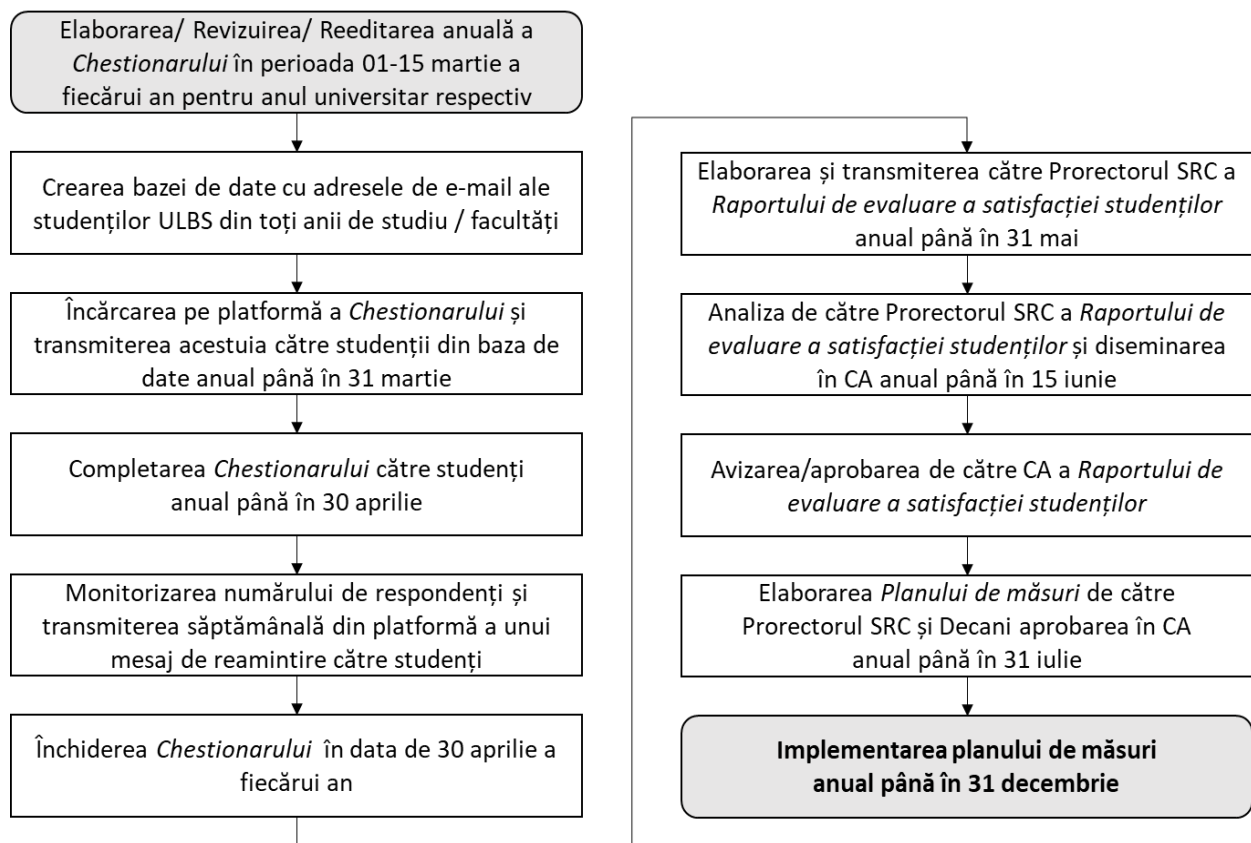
Elaborarea/ Revizuirea/ Reeditarea anuală a *Chestionarului* în perioada 01-15 martie a fiecărui an pentru anul universitar respectiv

Crearea bazei de date cu adresele de e-mail ale studenților ULBS din toți anii de studiu / facultăți

Încărcarea pe platformă a *Chestionarului* și transmiterea acestuia către studenții din baza de date anual până în 31 martie

Completarea *Chestionarului* către studenți anual până în 30 aprilie

Monitorizarea numărului de respondenți și transmiterea săptămânală din platformă a unui mesaj de reamintire către studenți

Închiderea *Chestionarului* în data de 30 aprilie a fiecărui an

Elaborarea și transmiterea către Prorectorul SRC a *Raportului de evaluare a satisfacției studenților* anual până în 31 mai

Analiza de către Prorectorul SRC a *Raportului de evaluare a satisfacției studenților* și diseminarea în CA anual până în 15 iunie

Avizarea/aprobarea de către CA a *Raportului de evaluare a satisfacției studenților*

Elaborarea *Planului de măsuri* de către Prorectorul SRC și Decani aprobarea în CA anual până în 31 iulie

**Implementarea planului de măsuri anual până în 31 decembrie**